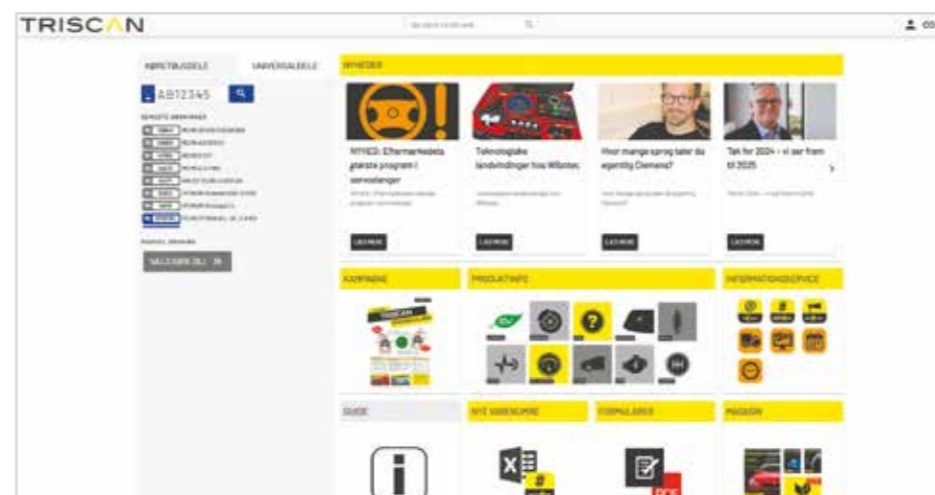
TRISCAN

KØRETØJSDELE UNIVERSALDELE

AB12345

NYHEDER

NYHED: Eftermarkedets største program i servolænger

Teknologiske landvindinger hos Wilotec

Hvor mange sprog taler du egentlig Clemens?

Tak for 2024 – vi ser frem til 2025

LÆS MERE

LÆS MERE

LÆS MERE

LÆS MERE

VÆLG BIL

KAMPAGNE

PRODUKTINFO

INFORMATIONSSERVICE

GUIDE

NYE VARENUMRE

FORMULARER

MAGASIN